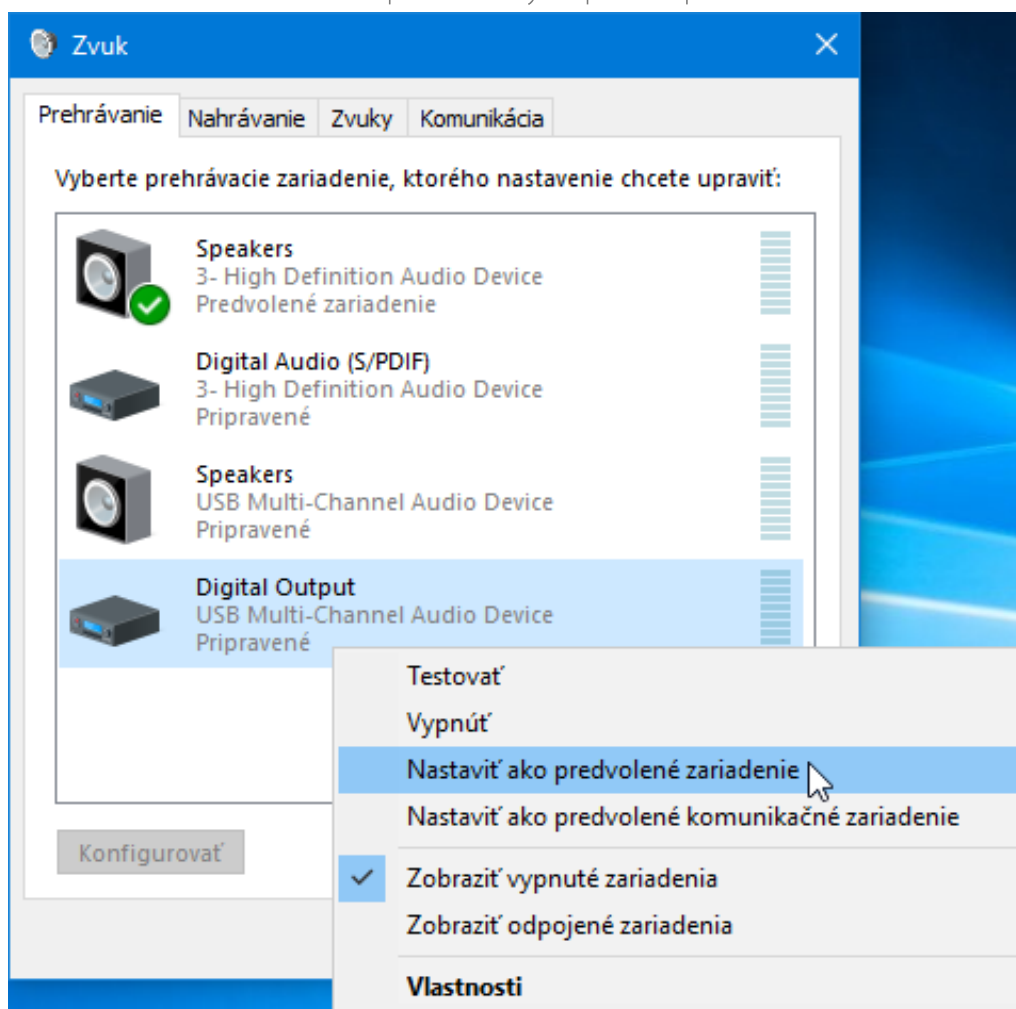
Zvuk

Prehrávanie | Nahrávanie | Zvuky | Komunikácia

Vyberte prehrávacie zariadenie, ktorého nastavenie chcete upraviť:

Speakers
3- High Definition Audio Device
Predvolené zariadenie

Digital Audio (S/PDIF)
3- High Definition Audio Device
Pripravené

Speakers
USB Multi-Channel Audio Device
Pripravené

Digital Output
USB Multi-Channel Audio Device
Pripravené

Testovať
Vypnúť
Nastaviť ako predvolené zariadenie
Nastaviť ako predvolené komunikačné zariadenie
Zobraziť vypnuté zariadenia
Zobraziť odpojené zariadenia
Vlastnosti

Konfigurovať